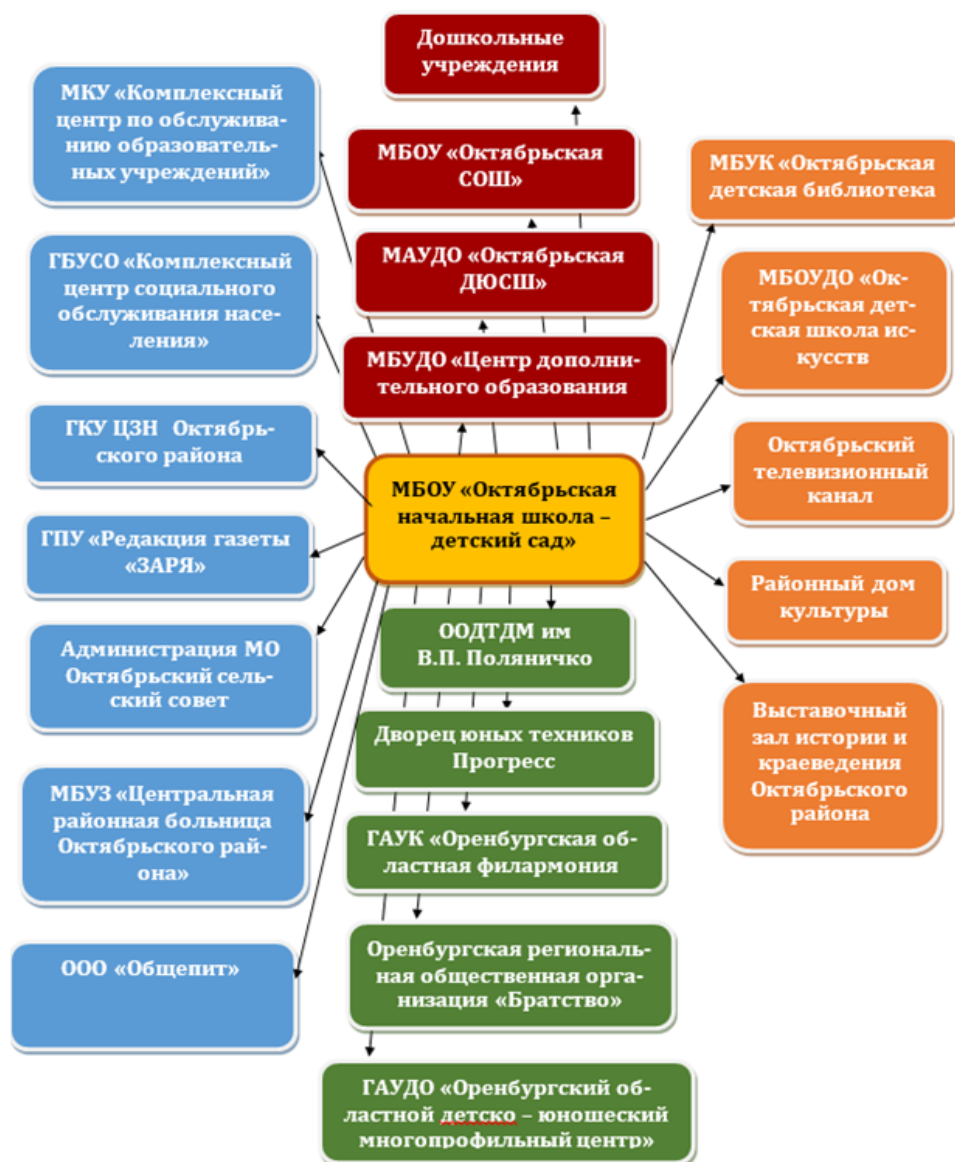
Дошкольные учреждения

МБОУ «Октябрьская СОШ»

МАУДО «Октябрьская ДЮСШ»

МБУДО «Центр дополнительного образования

МКУ «Комплексный центр по обслуживанию образовательных учреждений»

ГБУСО «Комплексный центр социального обслуживания населения»

ГКУ ЦЗН Октябрьского района

ГПУ «Редакция газеты «ЗАРЯ»

Администрация МО Октябрьский сельский совет

МБУЗ «Центральная районная больница Октябрьского района»

ООО «Общепит»

МБОУ «Октябрьская начальная школа – детский сад»

МБУК «Октябрьская детская библиотека

МБОУДО «Октябрьская детская школа искусств

Октябрьский телевизионный канал

Районный дом культуры

Выставочный зал истории и краеведения Октябрьского района

ООДТДМ им В.П. Поляничко

Дворец юных техников Прогресс

ГАУК «Оренбургская областная филармония

Оренбургская региональная общественная организация «Братство»

ГАУДО «Оренбургский областной детско – юношеский многопрофильный центр»